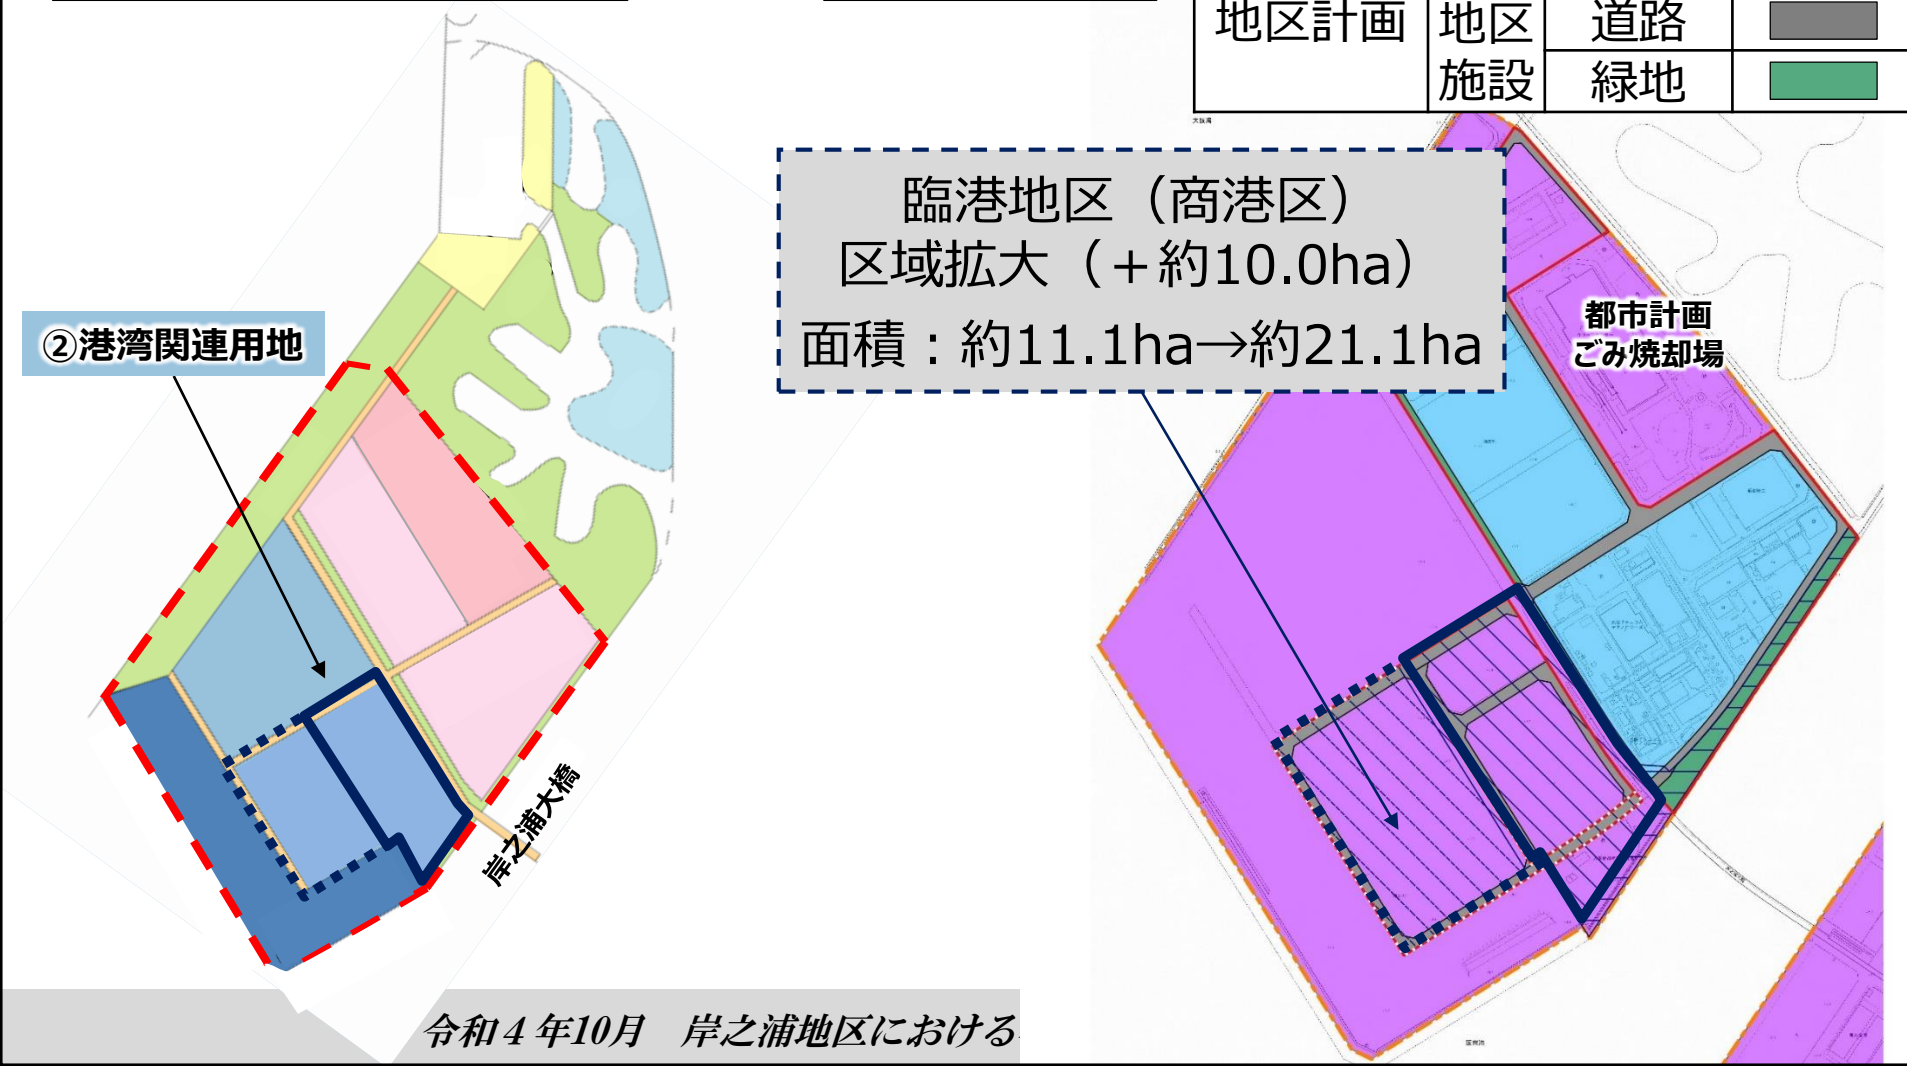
| 地区計画 | 地区施設 | 道路 | |
|---|---|---|---|
| | | 緑地 | |

②港湾関連用地

臨港地区（商港区）
区域拡大（＋約10.0ha）
面積：約11.1ha→約21.1ha

都市計画
ごみ焼却場

岸之浦大橋

令和４年10月　岸之浦地区における